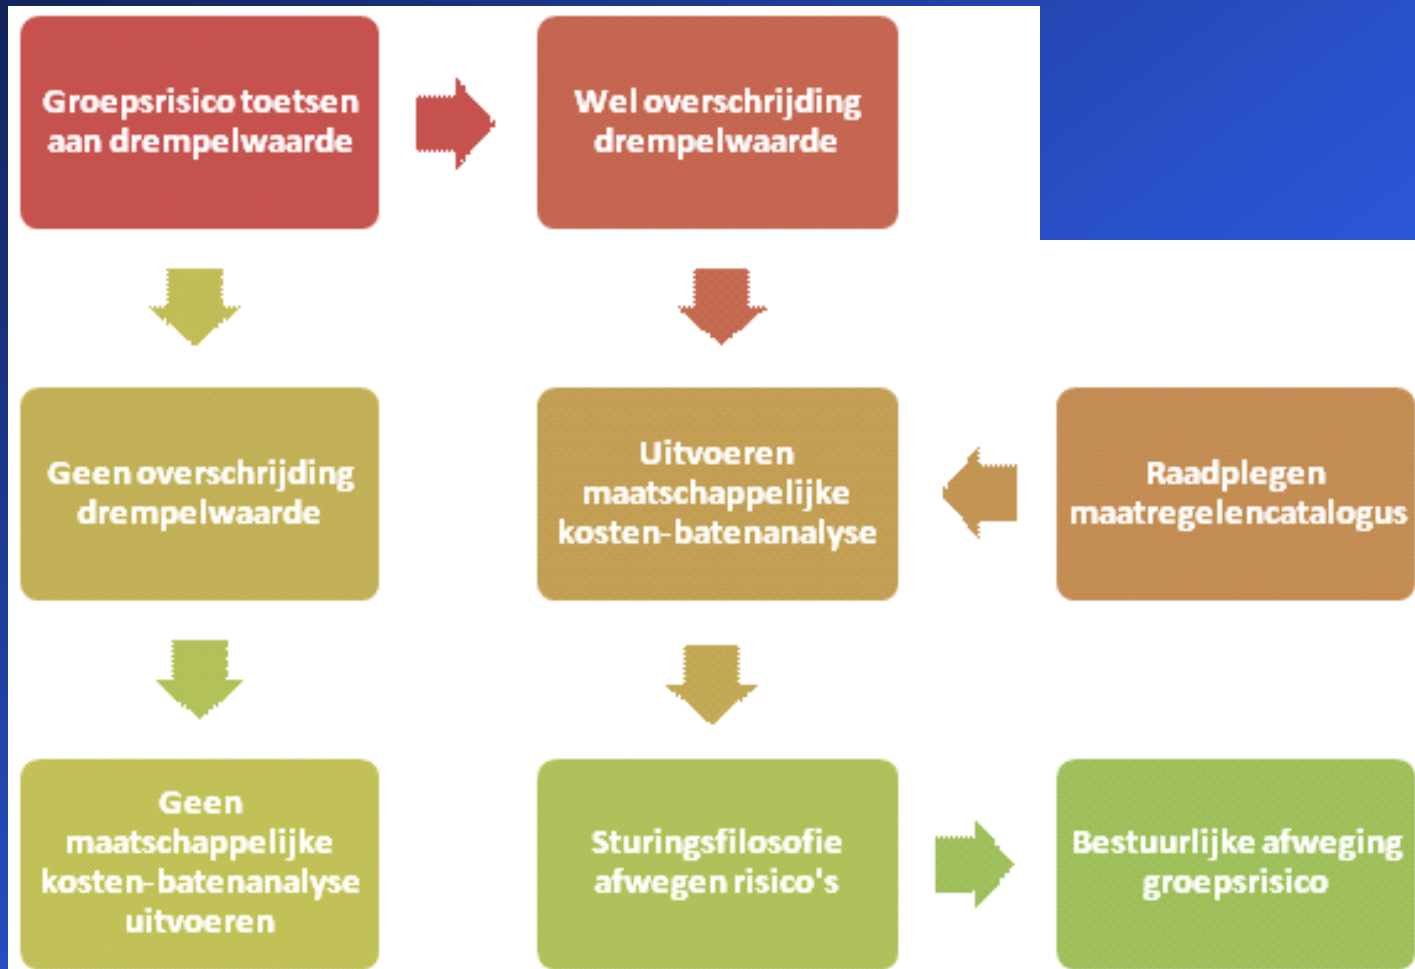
Groepsrisico toetsen aan drempelwaarde

Wel overschrijding drempelwaarde

Geen overschrijding drempelwaarde

Uitvoeren maatschappelijke kosten-batenanalyse

Raadplegen maatregelencatalogus

Geen maatschappelijke kosten-batenanalyse uitvoeren

Sturingsfilosofie afwegen risico's

Bestuurlijke afweging groepsrisico